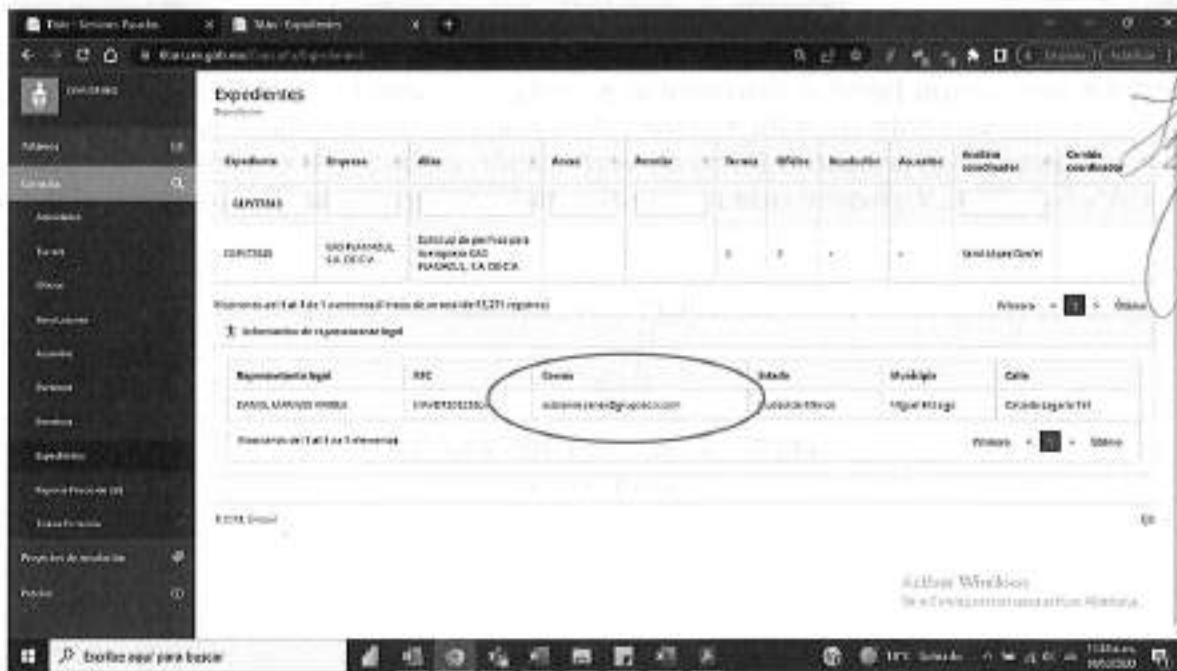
Expedientes

| Expediente | Empresa | Alta | Anexo | Permiso | Turnos | Oficios | Resolución | Acuerdos | Analista coordinador | Correo coordinador |
|---|---|---|---|---|---|---|---|---|---|---|
| 12/HTT/43 | | | | | | | | | | |
| 12/HTT/43 | GAS PLANASUL S.A. DE C.V. | Solicitud de permiso para la empresa GAS PLANASUL, S.A. DE C.V. | | | 5 | 3 | - | - | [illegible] | |

Mostrando del 1 al 1 de 1 elementos (filtrado de un total de 13,271 registros)

Primero 1 Último

Información de representante legal

| Representante legal | RFC | Correo | Estado | Municipio | Calle |
|---|---|---|---|---|---|
| DANIEL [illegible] | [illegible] | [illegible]@grupo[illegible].com | Estado de México | Miguel Hidalgo | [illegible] |

Mostrando del 1 al 1 de 1 elementos

Primero 1 Último

Activar Windows
Ve a Configuración para activar Windows.

Escribe aquí para buscar